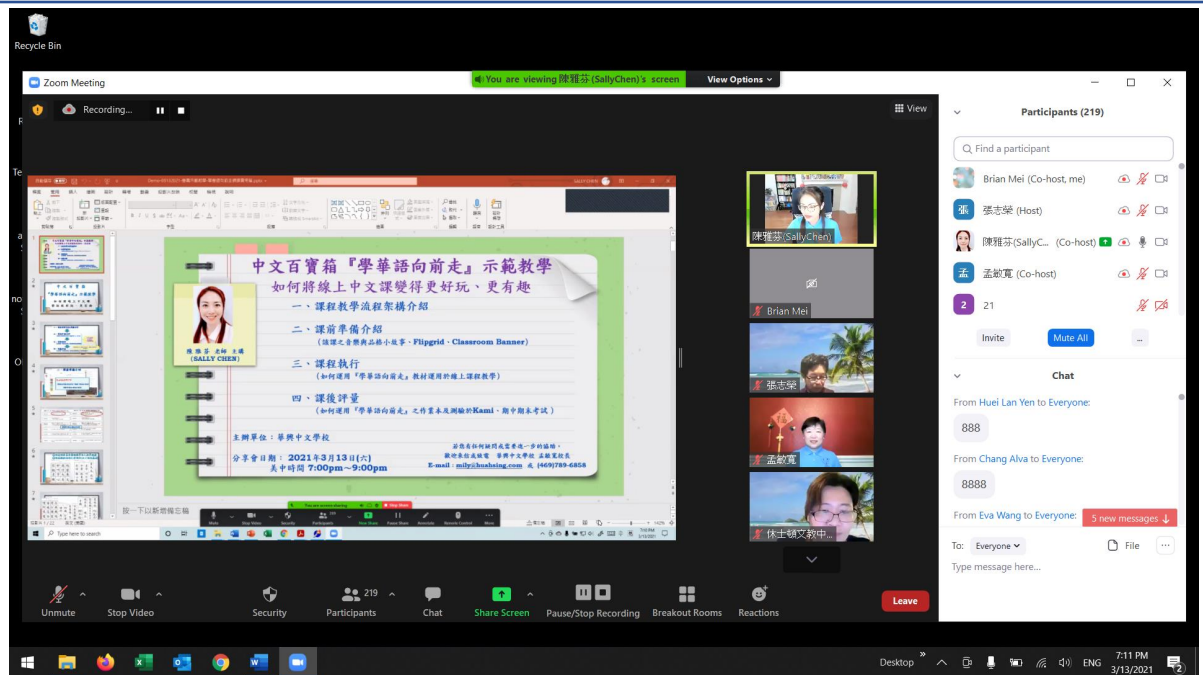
Recycle Bin

Zoom Meeting

You are viewing 陳雅芬(SallyChen)'s screen

View Options

Recording...

View

中文百寶箱『學華語向前走』示範教學
如何將線上中文課變得更好玩、更有趣

陳雅芬 老師 主講
(SALLY CHEN)

一、課程教學流程架構介紹
二、課前準備介紹
(詳讀之音樂與品格小故事、Flipgrid、Classroom Banner)
三、課程執行
(如何運用『學華語向前走』教材運用於線上課程教學)
四、課後評量
(如何運用『學華語向前走』之作業本及測驗於Kami、期中期末考試)

主辦單位：華興中文學校

分享會日期：2021年3月13日(六)
美中時間 7:00pm~9:00pm

若您有任何疑問或需要進一步的協助，歡迎來信或致電 華興中文學校 孟敏寬校長
E-mail：mily@huahsing.com 或 (469)789-6858

按一下以新增備忘稿

陳雅芬(SallyChen)

Brian Mei

張志榮

孟敏寬

休士頓文教中...

Participants (219)

Find a participant

Brian Mei (Co-host, me)

張志榮 (Host)

陳雅芬(SallyC... (Co-host)

孟敏寬 (Co-host)

21

Invite

Mute All

...

Chat

From Huei Lan Yen to Everyone:

888

From Chang Alva to Everyone:

8888

From Eva Wang to Everyone:

5 new messages

To: Everyone

File

Type message here...

Unmute

Stop Video

Security

219

Participants

Chat

Share Screen

Pause/Stop Recording

Breakout Rooms

Reactions

Leave

Type here to search

Desktop

ENG

7:11 PM
3/13/2021

2